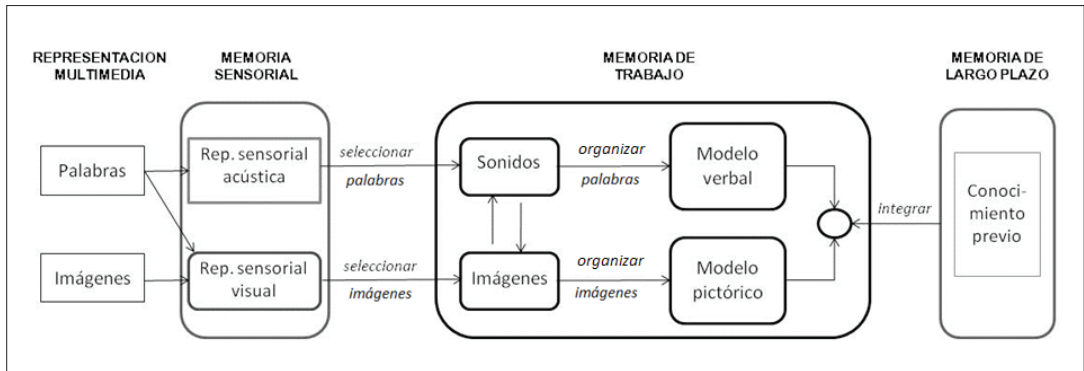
REPRESENTACION MULTIMEDIA

MEMORIA SENSORIAL

MEMORIA DE TRABAJO

MEMORIA DE LARGO PLAZO

Palabras

Imágenes

Rep. sensorial acústica

Rep. sensorial visual

seleccionar palabras

seleccionar imágenes

Sonidos

Imágenes

organizar palabras

organizar imágenes

Modelo verbal

Modelo pictórico

integrar

Conocimiento previo